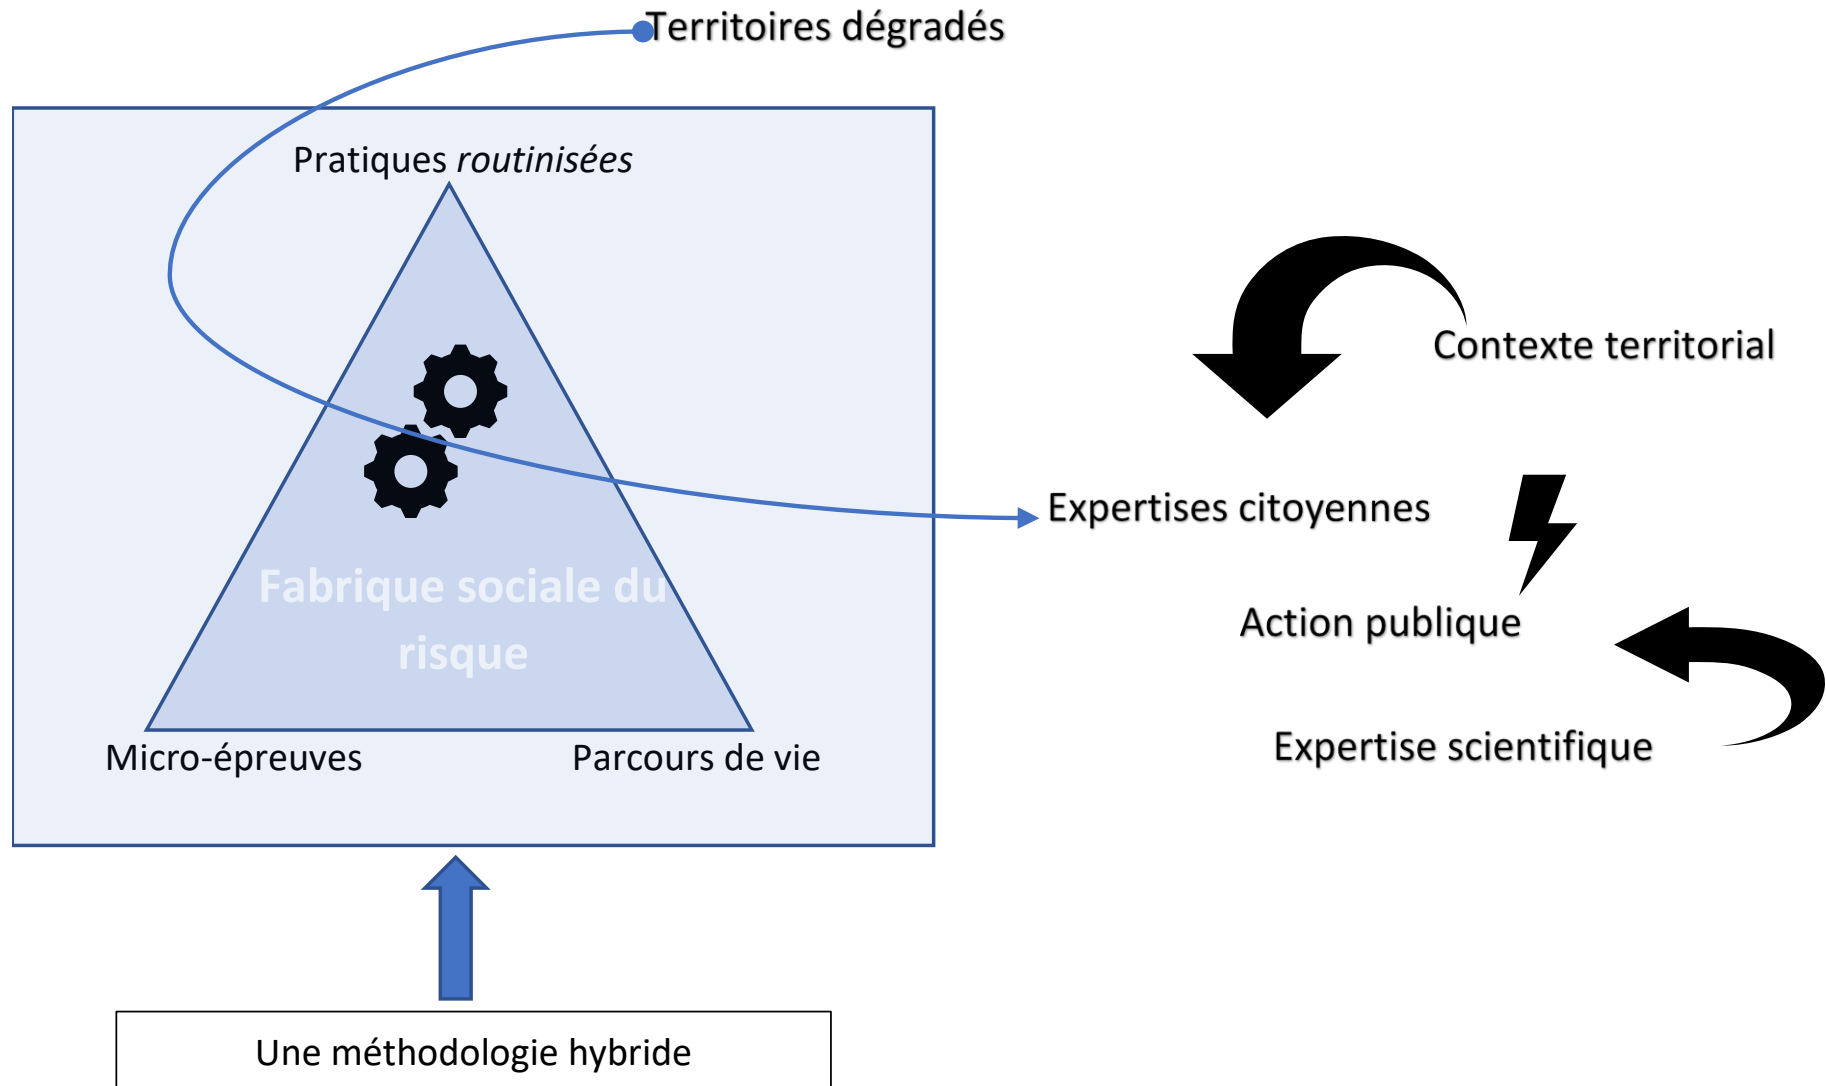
Territoires dégradés

Pratiques *routinisées*

Fabrique sociale du risque

Micro-épreuves

Parcours de vie

Contexte territorial

Expertises citoyennes

Action publique

Expertise scientifique

Une méthodologie hybride